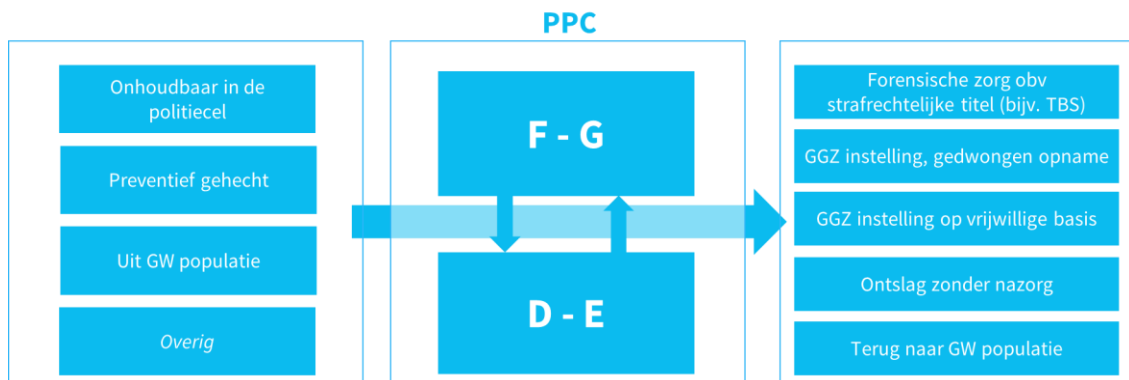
PPC

Onhoudbaar in de politiecel

Preventief gehecht

Uit GW populatie

Overig

F - G

D - E

Forensische zorg obv strafrechtelijke titel (bijv. TBS)

GGZ instelling, gedwongen opname

GGZ instelling op vrijwillige basis

Ontslag zonder nazorg

Terug naar GW populatie